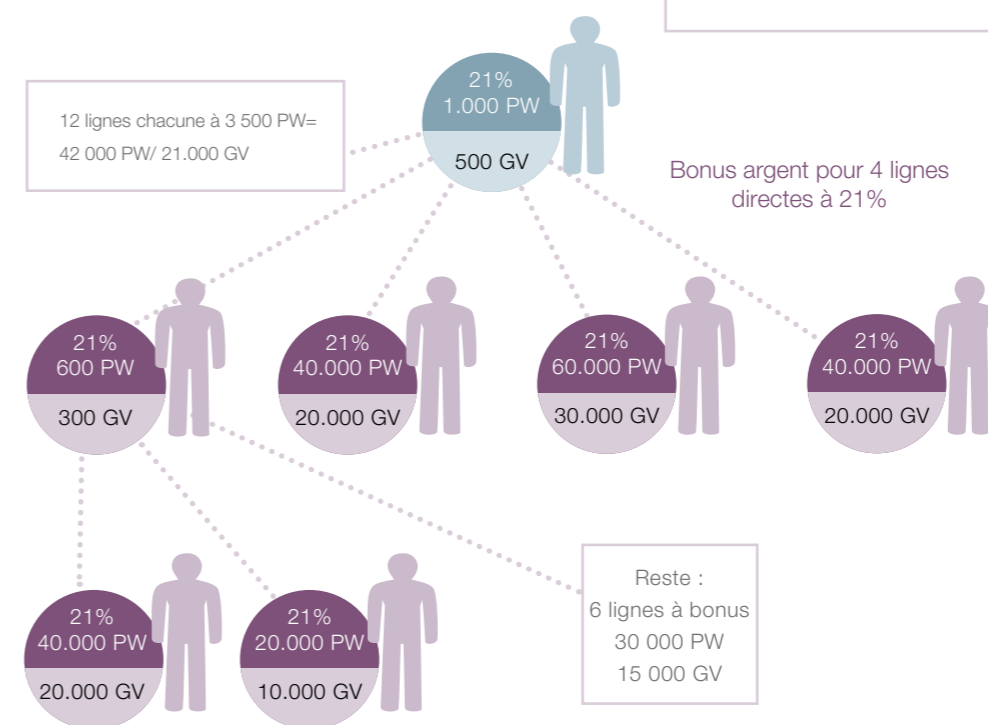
12 lignes chacune à 3 500 PW=
42 000 PW/ 21.000 GV

21%
1.000 PW
500 GV

Bonus argent pour 4 lignes directes à 21%

21%
600 PW
300 GV

21%
40.000 PW
20.000 GV

21%
60.000 PW
30.000 GV

21%
40.000 PW
20.000 GV

21%
40.000 PW
20.000 GV

21%
20.000 PW
10.000 GV

Reste :
6 lignes à bonus
30 000 PW
15 000 GV